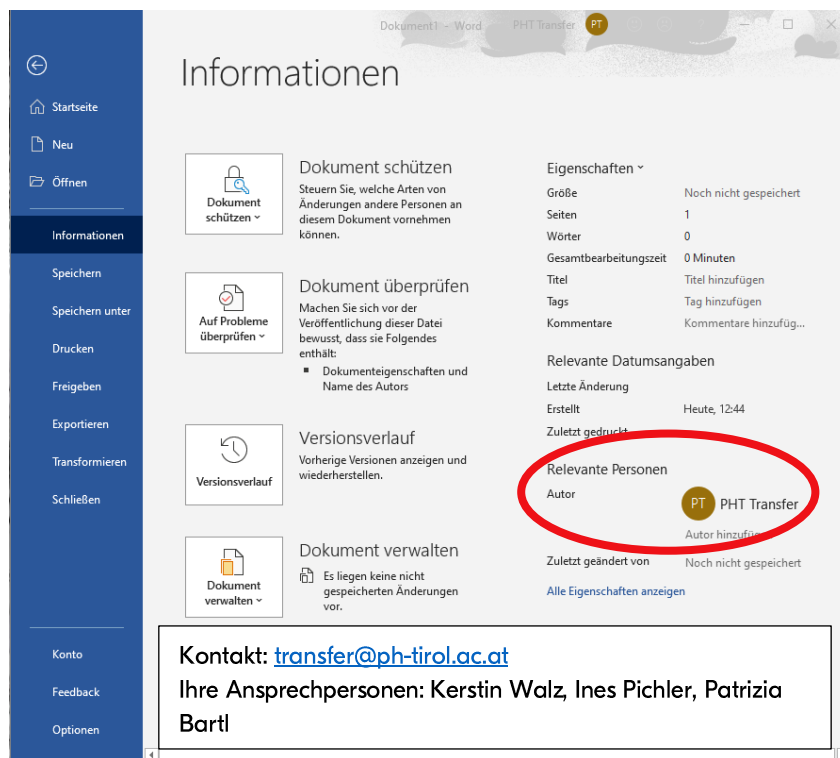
Dokument1 - Word PHT Transfer PT

Startseite

Neu

Öffnen

Informationen

Speichern

Speichern unter

Drucken

Freigeben

Exportieren

Transformieren

Schließen

Konto

Feedback

Optionen

Informationen

Dokument schützen

Dokument schützen

Steuern Sie, welche Arten von Änderungen andere Personen an diesem Dokument vornehmen können.

Auf Probleme überprüfen

Dokument überprüfen

Machen Sie sich vor der Veröffentlichung dieser Datei bewusst, dass sie Folgendes enthält:

- Dokumenteigenschaften und Name des Autors

Versionsverlauf

Versionsverlauf

Vorherige Versionen anzeigen und wiederherstellen.

Dokument verwalten

Dokument verwalten

Es liegen keine nicht gespeicherten Änderungen vor.

Eigenschaften

| | |
|---|---|
| Größe | Noch nicht gespeichert |
| Seiten | 1 |
| Wörter | 0 |
| Gesamtbearbeitungszeit | 0 Minuten |
| Titel | Titel hinzufügen |
| Tags | Tag hinzufügen |
| Kommentare | Kommentare hinzufüg... |

Relevante Datumsangaben

| | |
|---|---|
| Letzte Änderung | |
| Erstellt | Heute, 12:44 |
| Zuletzt gedruckt | |

Relevante Personen

Autor

PT PHT Transfer

Autor hinzufü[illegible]

Zuletzt geändert von Noch nicht gespeichert

Alle Eigenschaften anzeigen

Kontakt: transfer@ph-tirol.ac.at
Ihre Ansprechpersonen: Kerstin Walz, Ines Pichler, Patrizia Bartl